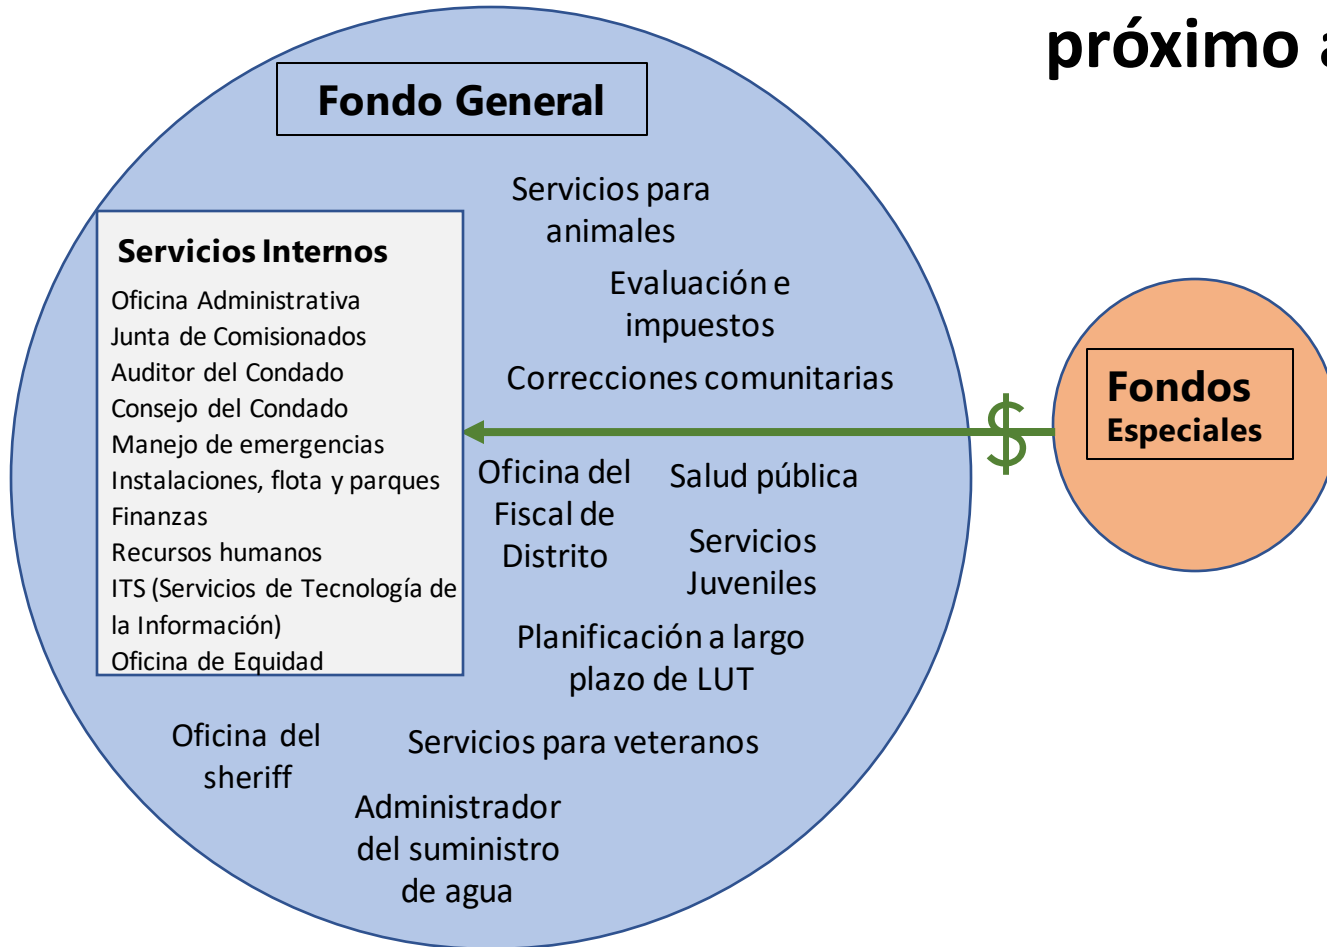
próximo a

Fondo General

Servicios Internos
Oficina Administrativa
Junta de Comisionados
Auditor del Condado
Consejo del Condado
Manejo de emergencias
Instalaciones, flota y parques
Finanzas
Recursos humanos
ITS (Servicios de Tecnología de la Información)
Oficina de Equidad

Servicios para animales

Evaluación e impuestos

Correcciones comunitarias

Oficina del Fiscal de Distrito

Salud pública

Servicios Juveniles

Planificación a largo plazo de LUT

Oficina del sheriff

Servicios para veteranos

Administrador del suministro de agua

$

Fondos Especiales